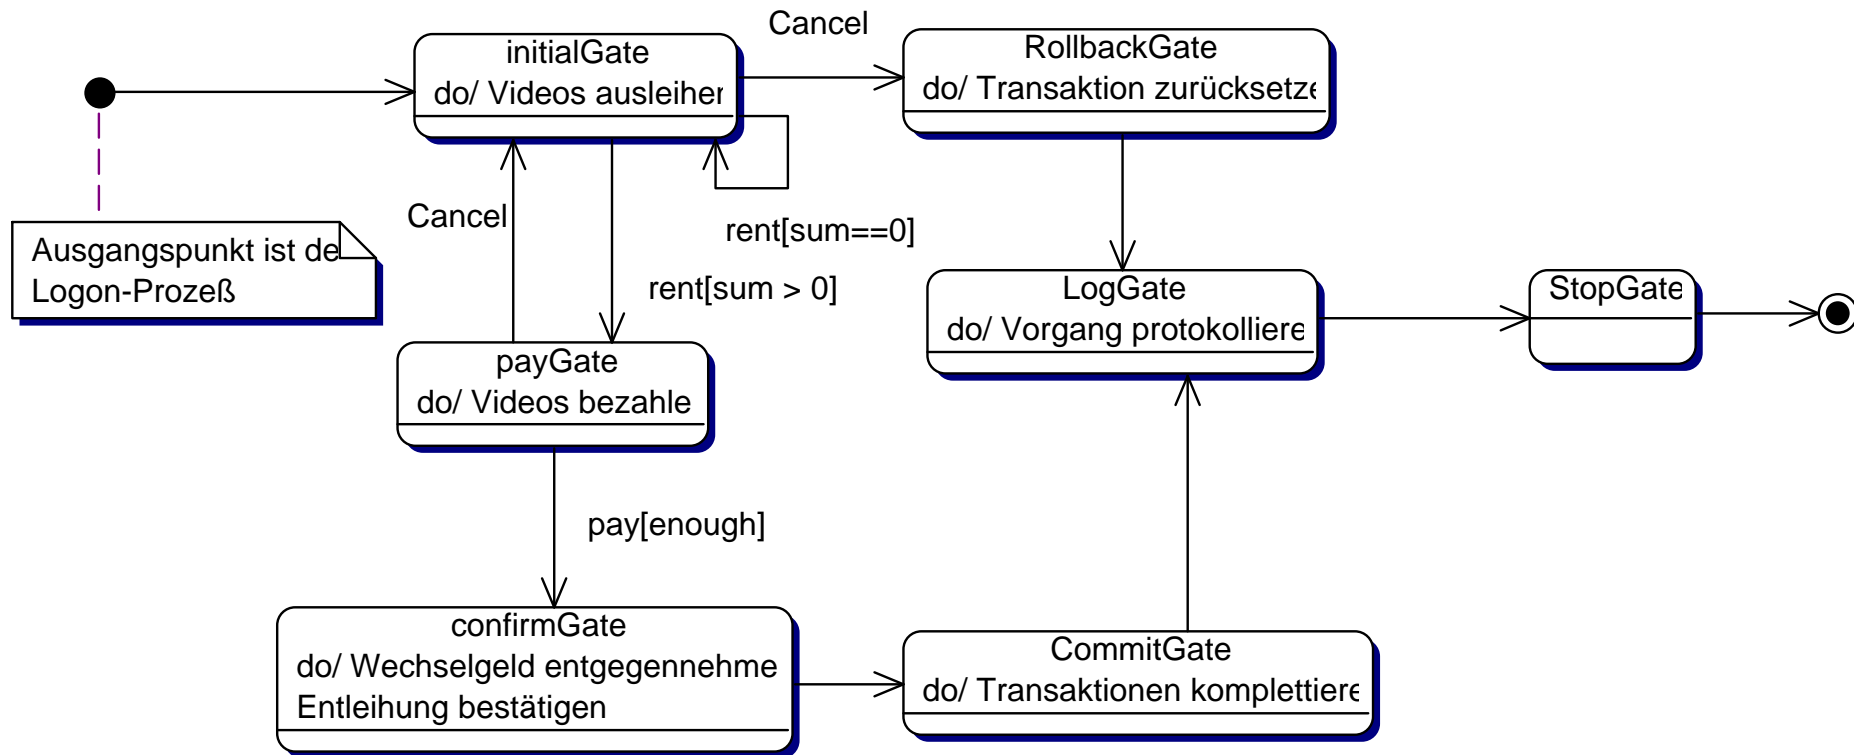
initialGate
do/ Videos ausleiher

Cancel

RollbackGate
do/ Transaktion zurücksetze

Ausgangspunkt ist de
Logon-Prozeß

Cancel

rent[sum==0]

rent[sum > 0]

LogGate
do/ Vorgang protokolliere

StopGate

payGate
do/ Videos bezahle

pay[enough]

confirmGate
do/ Wechselgeld entgegennehme
Entleihung bestätigen

CommitGate
do/ Transaktionen komplettiere